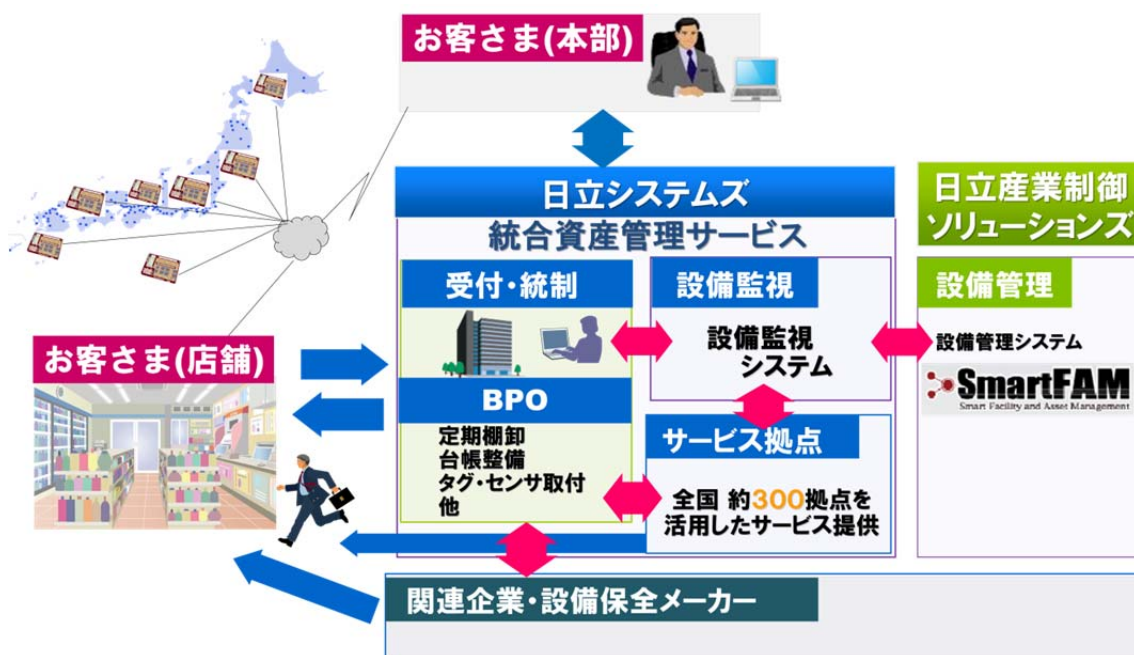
お客さま(本部)

日立システムズ
統合資産管理サービス

日立産業制御ソリューションズ

受付・統制

設備監視

設備管理

設備監視システム

設備管理システム

SmartFAM
Smart Facility and Asset Management

お客さま(店舗)

BPO

定期棚卸
台帳整備
タグ・センサ取付
他

サービス拠点

全国 約300拠点を活用したサービス提供

関連企業・設備保全メーカー